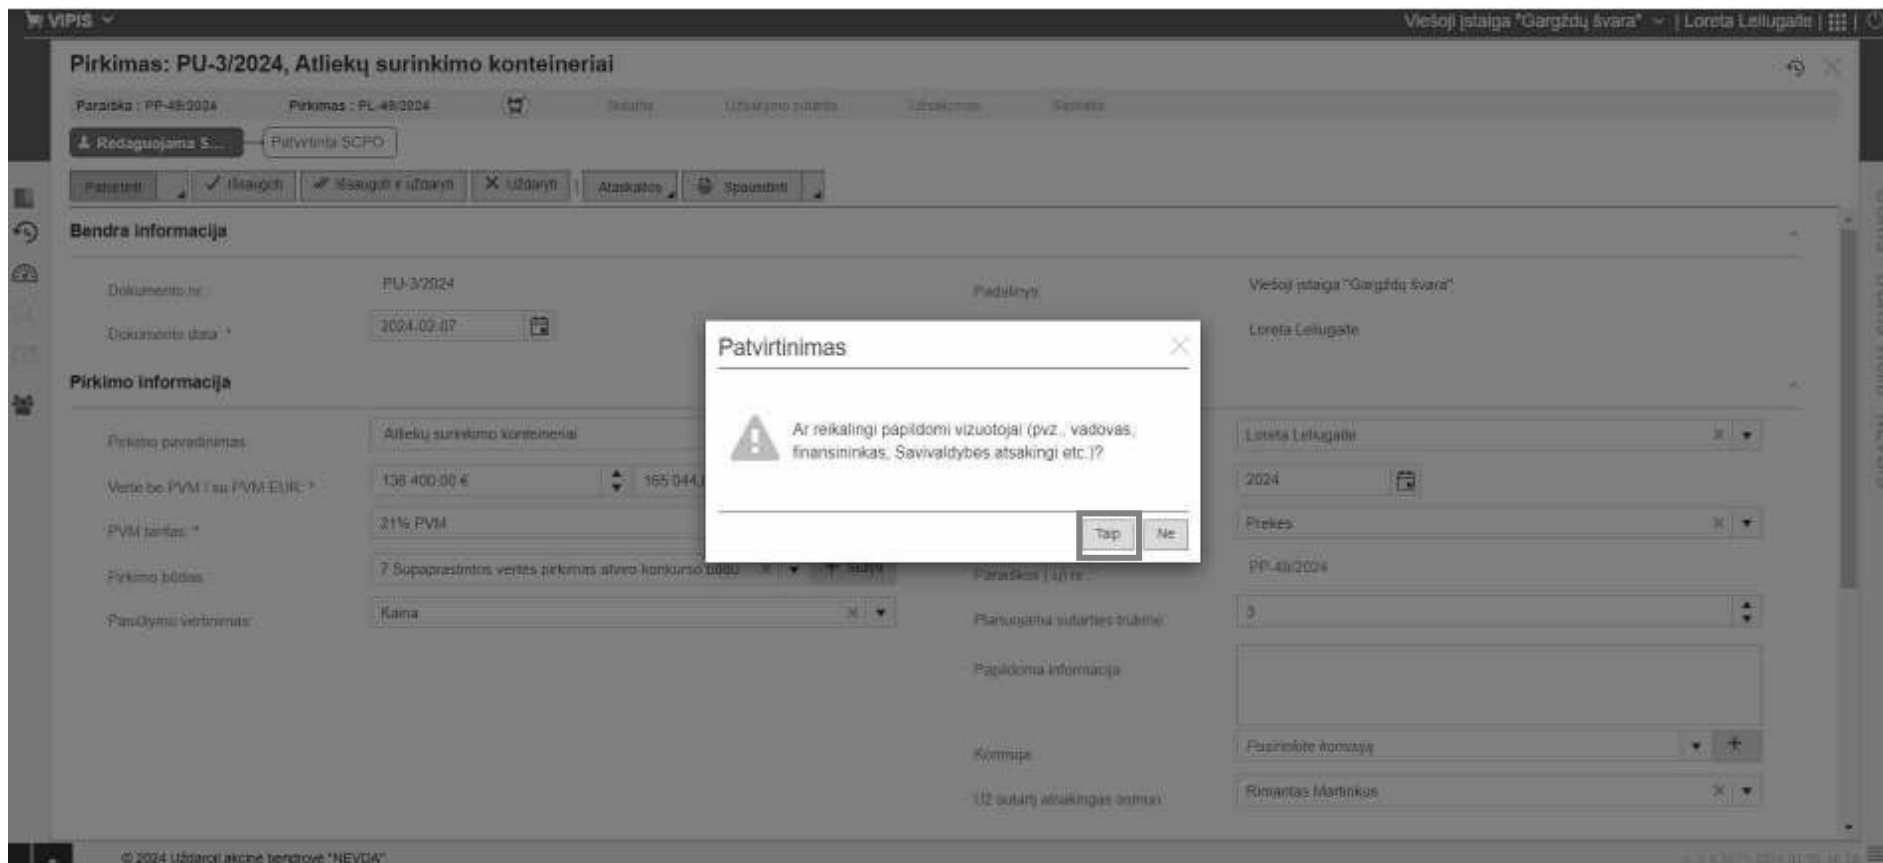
VIPIS

Viešoji įstaiga "Gargždų švara" | Loreta Leliugate |

Pirkimas: PU-3/2024, Atliekų surinkimo konteineriai

Paraiška : PP-48/2024
Pirkimas : PL-48/2024
Sutartis
Užsakymo sutartis
Užsakymas
Sąskaita

Redaguojama S...
Patvirtinta SCPO

Patvirtinti
Išsaugoti
Išsaugoti ir uždaryti
Uždaryti
Ataskaitos
Spausdinti

Bendra informacija

Dokumento nr.: PU-3/2024
Padalinys: Viešoji įstaiga "Gargždų švara"
Dokumento data: * 2024-02-07
Loreta Leliugate

Pirkimo informacija

Pirkimo pavadinimas: Atliekų surinkimo konteineriai
Loreta Leliugate
Vertė be PVM / su PVM EUR: * 138 400,00 € 165 044
2024
PVM tarifas: * 21% PVM
Prekės
Pirkimo būdas: 7 Supaprastintos vertės pirkimas atviro konkurso būdu
Paraiškos | už nr.: PP-48/2024
Pasiūlymų vertinimas: Kaina
Planuojama sutarties trukmė: 3
Papildoma informacija
Komisija: Pasirinkite komisiją
Už sutartį atsakingas asmuo: Rimantas Martinkus

Patvirtinimas

Ar reikalingi papildomi vizuotojai (pvz., vadovas, finansininkas, Savivaldybės atsakingi etc.)?

Taip
Ne

© 2024 Uždaroji akcinė bendrovė "NEVDA"